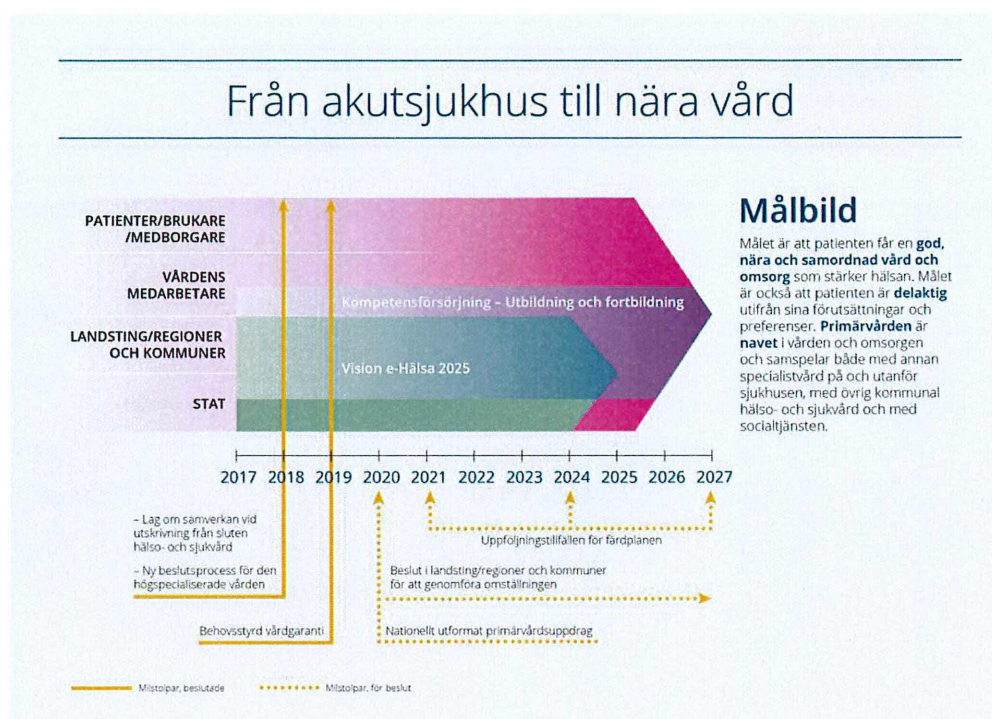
Från akutsjukhus till nära vård

PATIENTER/BRUKARE /MEDBORGARE

VÅRDENS MEDARBETARE

LANDSTING/REGIONER OCH KOMMUNER

STAT

Kompetensförsörjning – Utbildning och fortbildning

Vision e-Hälsa 2025

2017 2018 2019 2020 2021 2022 2023 2024 2025 2026 2027

Målbild

Målet är att patienten får en **god, nära och samordnad vård och omsorg** som stärker hälsan. Målet är också att patienten är **delaktig** utifrån sina förutsättningar och preferenser. **Primärvården** är **navet** i vården och omsorgen och samspelar både med annan specialistvård på och utanför sjukhusen, med övrig kommunal hälso- och sjukvård och med socialtjänsten.

– Lag om samverkan vid utskrivning från sluten hälso- och sjukvård

– Ny beslutsprocess för den högspecialiserade vården

Behovsstyrd vårdgaranti

Uppföljningstillfällen för färdplanen

Beslut i landsting/regioner och kommuner för att genomföra omställningen

Nationellt utformat primärvårdsuppdrag

Milstolpar, beslutade

Milstolpar, för beslut